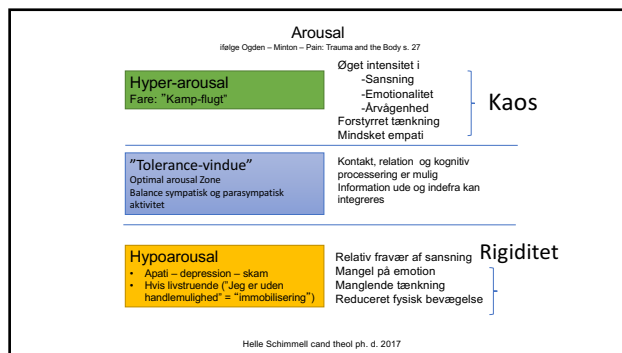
Arousal
ifølge Ogden – Minton – Pain: Trauma and the Body s. 27

Hyper-arousal
Fare: "Kamp-flugt"

Øget intensitet i
-Sansning
-Emotionalitet
-Årvågenhed
Forstyrret tænkning
Mindsket empati

Kaos

"Tolerance-vindue"
Optimal arousal Zone
Balance sympatisk og parasympatisk aktivitet

Kontakt, relation og kognitiv processering er mulig
Information ude og indefra kan integreres

Hypoarousal
• Apati – depression – skam
• Hvis livstruende ("Jeg er uden handlemulighed" = "immobilisering)

Relativ fravær af sansning
Mangel på emotion
Manglende tænkning
Reduceret fysisk bevægelse

Rigiditet

Helle Schimmell cand theol ph. d. 2017